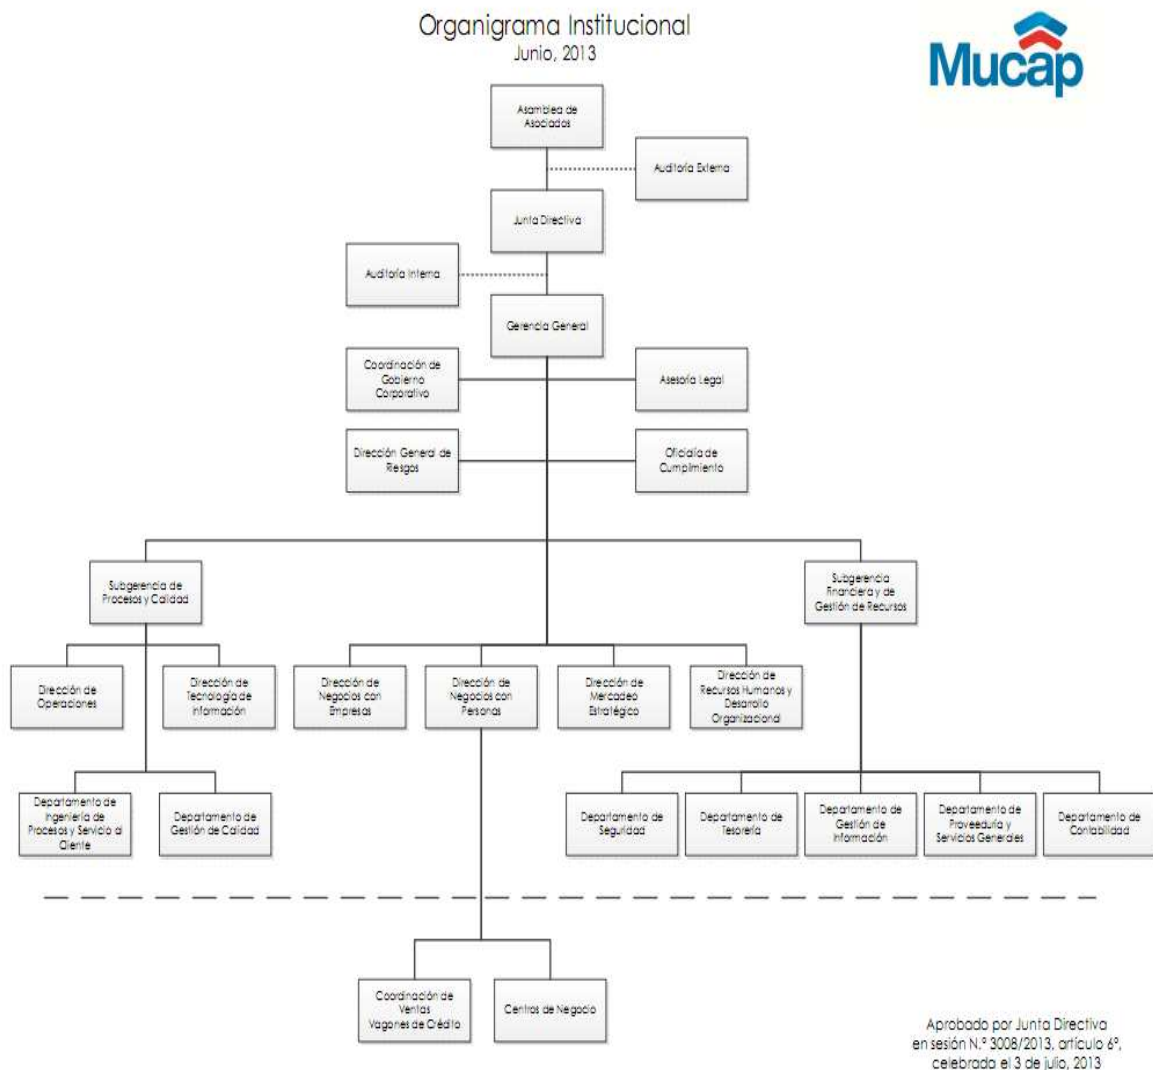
Organigrama Institucional
Junio, 2013

Mucap

Asamblea de Asociados

Auditoría Externa

Junta Directiva

Auditoría Interna

Gerencia General

Coordinación de Gobierno Corporativo

Asesoría Legal

Dirección General de Riesgos

Oficialía de Cumplimiento

Subgerencia de Procesos y Calidad

Subgerencia Financiera y de Gestión de Recursos

Dirección de Operaciones

Dirección de Tecnología de Información

Dirección de Negocios con Empresas

Dirección de Negocios con Personas

Dirección de Mercadeo Estratégico

Dirección de Recursos Humanos y Desarrollo Organizacional

Departamento de Ingeniería de Procesos y Servicio al Cliente

Departamento de Gestión de Calidad

Departamento de Seguridad

Departamento de Tesorería

Departamento de Gestión de Información

Departamento de Proveeduría y Servicios Generales

Departamento de Contabilidad

Coordinación de Ventas Vagones de Crédito

Centros de Negocio

Aprobado por Junta Directiva en sesión N.° 3008/2013, artículo 6°, celebrada el 3 de julio, 2013